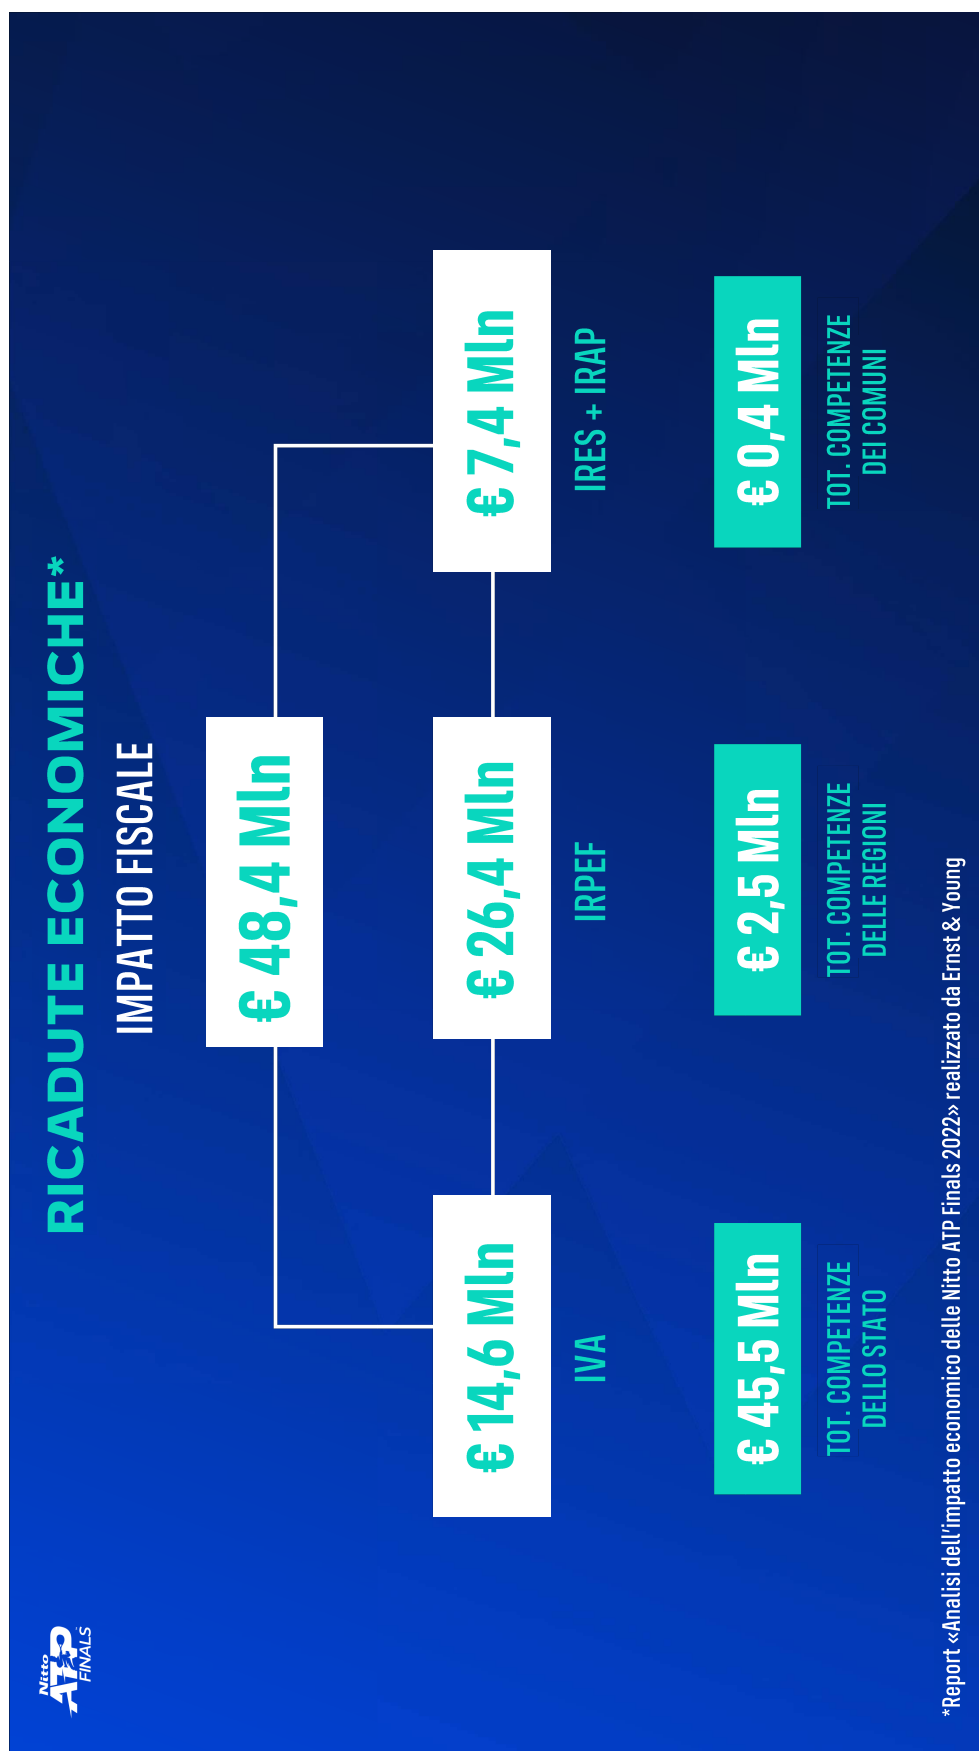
RICADUTE ECONOMICHE*

IMPATTO FISCALE

€ 48,4 Mln

€ 14,6 Mln
IVA

€ 26,4 Mln
IRPEF

€ 7,4 Mln
IRES + IRAP

€ 45,5 Mln
TOT. COMPETENZE DELLO STATO

€ 2,5 Mln
TOT. COMPETENZE DELLE REGIONI

€ 0,4 Mln
TOT. COMPETENZE DEI COMUNI

*Report «Analisi dell'impatto economico delle Nitto ATP Finals 2022» realizzato da Ernst & Young

Nitto ATP FINALS